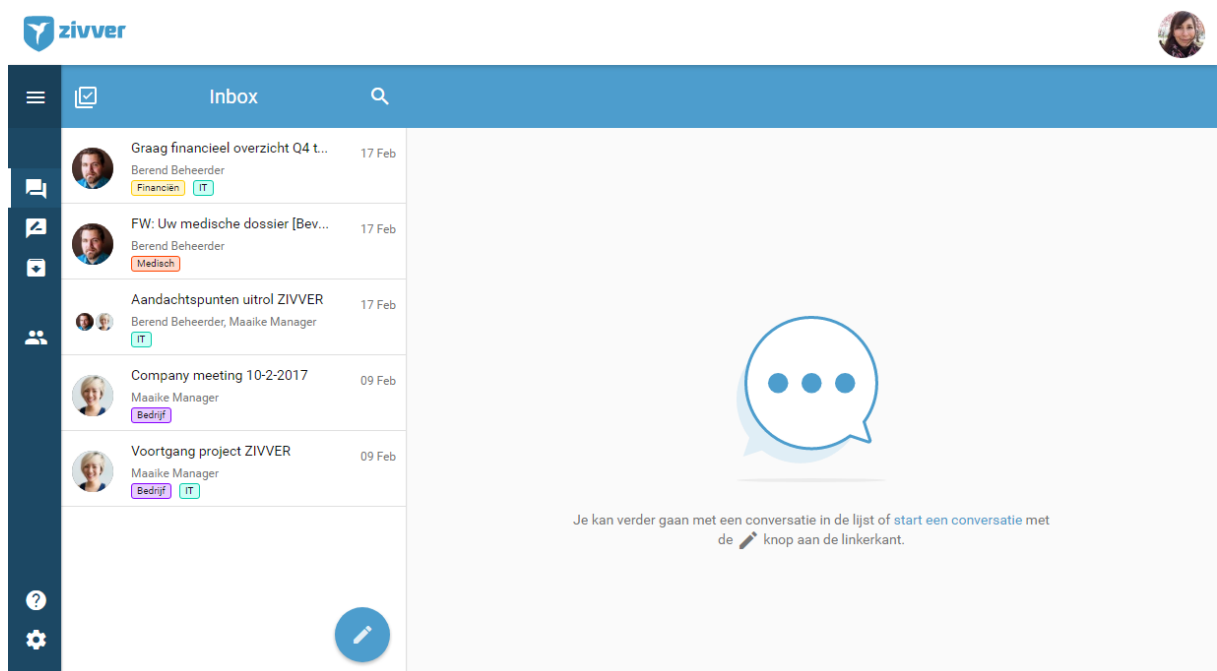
zivver

Inbox

Graag financieel overzicht Q4 t...
17 Feb
Berend Beheerder
Financiën IT

FW: Uw medische dossier [Bev...
17 Feb
Berend Beheerder
Medisch

Aandachtspunten uitrol ZIVVER
17 Feb
Berend Beheerder, Maaike Manager
IT

Company meeting 10-2-2017
09 Feb
Maaike Manager
Bedrijf

Voortgang project ZIVVER
09 Feb
Maaike Manager
Bedrijf IT

Je kan verder gaan met een conversatie in de lijst of start een conversatie met de knop aan de linkerkant.